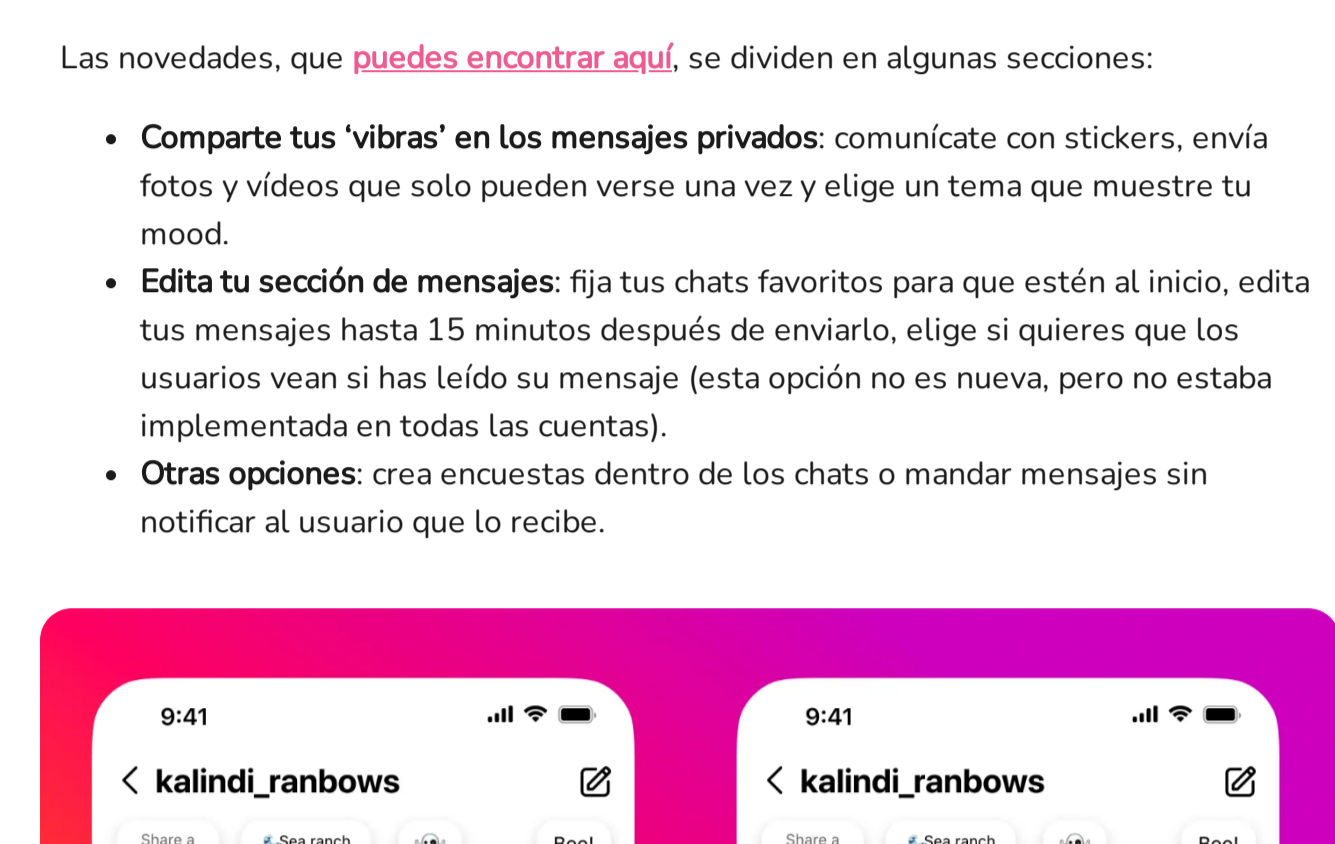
Las novedades, que puedes encontrar aquí, se dividen en algunas secciones:

- **Comparte tus 'vibras' en los mensajes privados**: comunícate con stickers, envía fotos y vídeos que solo pueden verse una vez y elige un tema que muestre tu mood.
- **Edita tu sección de mensajes**: fija tus chats favoritos para que estén al inicio, edita tus mensajes hasta 15 minutos después de enviarlo, elige si quieres que los usuarios vean si has leído su mensaje (esta opción no es nueva, pero no estaba implementada en todas las cuentas).
- **Otras opciones**: crea encuestas dentro de los chats o mandar mensajes sin notificar al usuario que lo recibe.

9:41
kalindi_ranbows
Share a
Sea ranch
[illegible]

9:41
kalindi_ranbows
Share a
Sea ranch
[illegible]